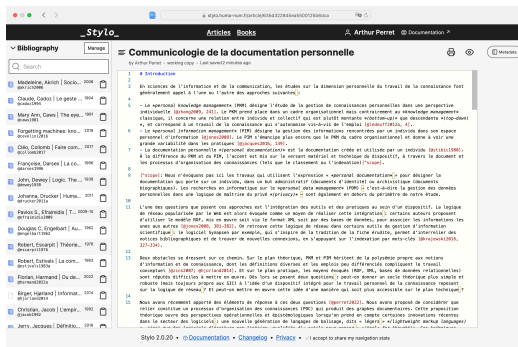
stylo.huma-num.fr/article/6

_Stylo_

Articles Books

Arthur Perret Documentation

Bibliography

Manage

Search

Madeleine, Akrich | Socio... 2006 @akrich2006

Claude, Cadoz | Le geste ... 1994 @cadoz1994

Mary Ann, Caws | The eye... 1981 @caws1981

Forgetting machines: kno... 2019 @ciarimini2019

Cléo, Collomb | Faire com... 2017 @collomb2017

Françoise, Carces | La co... 1996

John, Dewey | Logic. The... 1938 @dewey1938

Johanna, Drucker | Humani... 2011 @drucker2011a

Pavlos S., Efraimidis | T... 2009-12

Douglas C., Engelbart | Au... 1962 @engelbart1962

Robert, Escarpit | Théorie... 1976 @escarpit1976

Robert, Estivals | La com... 1993 @estivals1993a

Florian, Hamand | Du de... 2022 @hamand2022a

Birger, Hjørland | Informat... 2014 @hjorland2014

Christian, Jacob | L'empir... 1992 @jacob1992

Jerry, Jacques | Définito... 2016

Communicologie de la documentation personnelle

by Arthur Perret - working copy - Last saved 2 minutes ago

Métadonnées

# Introduction

En sciences de l'information et de la communication, les études sur la dimension personnelle du travail de la connaissance font généralement appel à l'une ou l'autre des approches suivantes :

- Le «personal knowledge management» (PKM) désigne l'étude de la gestion de connaissances personnelles dans une perspective individuelle [@cheng2009, 241]. Le PKM prend place dans un cadre organisationnel mais contrairement au knowledge management classique, il concerne une relation entre individu et collectif qui est pensée selon une approche ascendante («bottom-up») [@razmerita2009]. Elle s'intéresse aux pratiques individuelles (faire la manière...) avant de penser l'organisation [@dubost2014].
- Le «personal information management» (PIM) désigne la gestion des informations rencontrées par un individu dans son espace personnel d'information [@jones2008]. Le PIM s'intéresse plus encore que le PKM au cadre organisationnel et donne à voir une grande variété dans les pratiques [@jacques2016, 199].
- La «documentation personnelle» désigne la documentation créée et utilisée par un individu [@otlet1934]. À la différence du PKM et du PIM, l'accent est mis sur le versant matériel et technique du dispositif, à travers le document et les processus d'organisation des connaissances (lié sur le classement ou l'indexation) [@otlet].

[^otlet]: Nous n'évoquons pas ici les travaux qui utilisent l'expression «personal documentation» pour désigner la documentation qui porte sur un individu, dans un but administratif (documents d'identité) ou archivistique (documents biographiques). Les recherches en informatique sur le «personal data management» (PDM) s'est-à-dire la gestion des données personnelles dans une logique de maîtrise du privé n'apparaissent pas non plus dans notre étude.

L'une des questions que posent ces approches est l'intégration des outils et des pratiques au sein d'un dispositif. La logique du réseau popularisée par le Web est alors évoquée comme un moyen de réaliser cette intégration ; certains auteurs proposent d'utiliser le modèle RDF, mis en œuvre sur le format XML ou sur des bases de données, pour associer les informations les unes aux autres [@jones2008, 301-302]. On retrouve cette logique de réseau dans certains outils de gestion d'information scientifique, le logiciel Synopsys par exemple, qui s'inspire de la tradition de la fiche papier, permet d'intervenir des notices bibliographiques et de trouver de nouvelles connexions, en s'appuyant sur l'indexation par mots-clés [@krajewski2016, 227-234].

Deux obstacles se dressent sur ce chemin. Sur le plan théorique, PKM et PIM héritent de la polysémie propre aux notions d'information et de connaissance, dont les définitions diverses et les emplois peu différenciés compliquent la travail conceptuel [@zins2007; @hjorland2014]. Et sur le plan pratique, les moyens évoqués (RDF, XML, bases de données relationnelles) sont réputés difficiles à mettre en œuvre. Dès lors se posent deux questions : pourrait-on donner un socle théorique plus simple et robuste (mais toujours propre aux SIC) à l'idée d'un dispositif intégré pour le travail personnel de la connaissance qui repose sur la logique du réseau ? Et peut-on mettre en œuvre cette idée sans difficulté sur le plan technique ?

Nous avons récemment apporté des éléments de réponse à ces deux questions [@perret2022]. Nous avons proposé de considérer que celui constitue un processus d'organisation des connaissances (POC) qui produit des graphes documentaires. Cette proposition théorique ouvre des perspectives opérationnelles et épistémologiques sur le travail de la connaissance qui s'inscrit dans le secteur des logiciels : une nouvelle génération de langages de balisage, dits « légers » («lightweight markup language») ou encore des langages de balisage...

Stylo 2.0.20 - Documentation - Changelog - Privacy - I accept to share my navigation stats